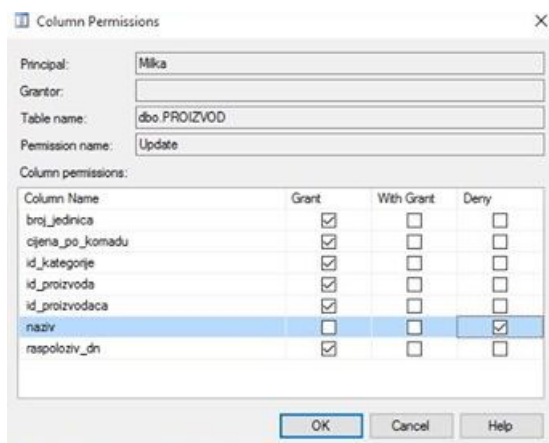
Column Permissions

Principal: Milka

Grantor:

Table name: dbo.PROIZVOD

Permission name: Update

Column permissions:

| Column Name | Grant | With Grant | Deny |
|---|---|---|---|
| broj_jedinica | ☑ | ☐ | ☐ |
| cijena_po_komadu | ☑ | ☐ | ☐ |
| id_kategorije | ☑ | ☐ | ☐ |
| id_proizvoda | ☑ | ☐ | ☐ |
| id_proizvodaca | ☑ | ☐ | ☐ |
| naziv | ☐ | ☐ | ☑ |
| raspoloziv_dn | ☑ | ☐ | ☐ |

OK Cancel Help